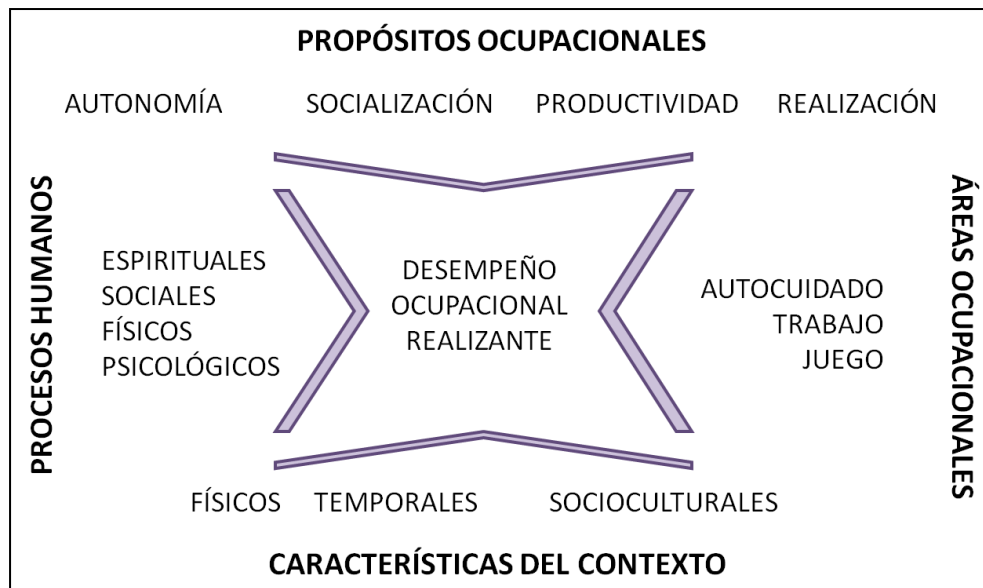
PROPÓSITOS OCUPACIONALES

AUTONOMÍA SOCIALIZACIÓN PRODUCTIVIDAD REALIZACIÓN

PROCESOS HUMANOS

ESPIRITUALES
SOCIALES
FÍSICOS
PSICOLÓGICOS

DESEMPEÑO
OCUPACIONAL
REALIZANTE

AUTOCUIDADO
TRABAJO
JUEGO

ÁREAS OCUPACIONALES

FÍSICOS TEMPORALES SOCIOCULTURALES

CARACTERÍSTICAS DEL CONTEXTO